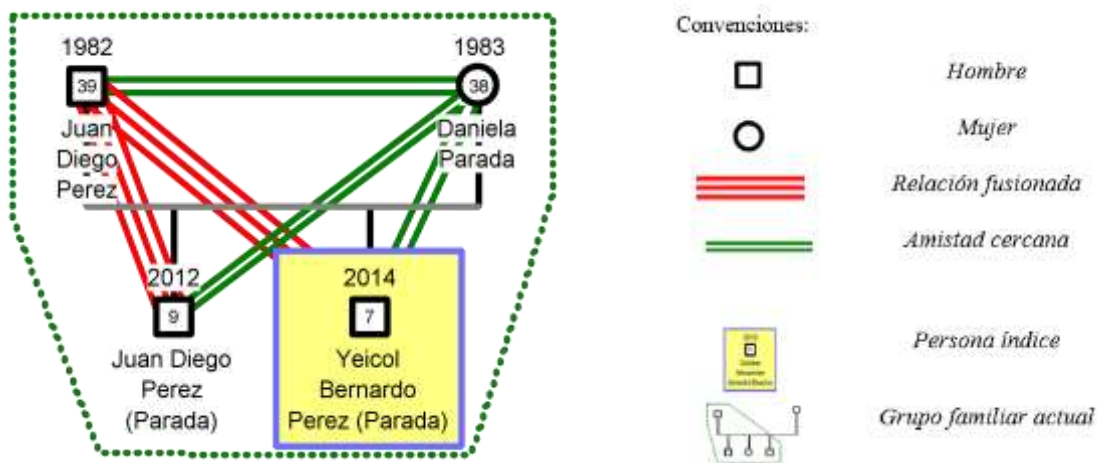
1982
39
Juan Diego Perez

1983
38
Daniela Parada

2012
9
Juan Diego Perez (Parada)

2014
7
Yeicol Bernardo Perez (Parada)

Convenciones:
Hombre
Mujer
Relación fusionada
Amistad cercana
Persona índice
Grupo familiar actual